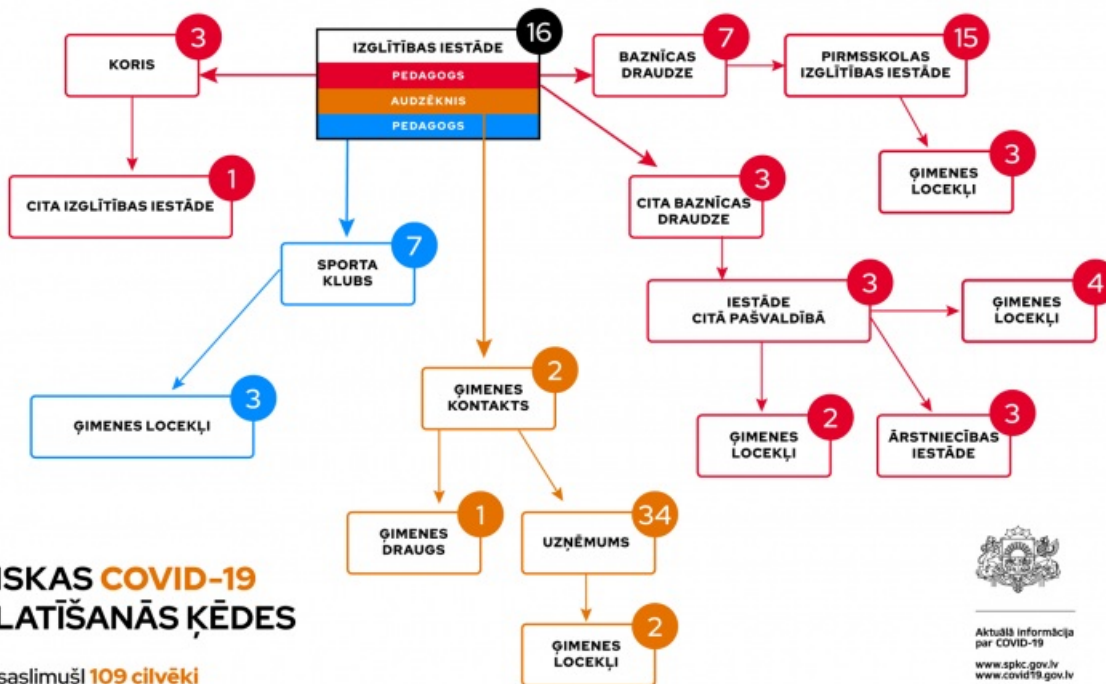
IZGLĪTĪBAS IESTĀDE 16
PEDAGOGS
AUDZĒKNIS
PEDAGOGS

KORIS 3

CITA IZGLĪTĪBAS IESTĀDE 1

SPORTA KLUBS 7

ĢIMENES LOCEKĻI 3

ĢIMENES KONTAKTS 2

ĢIMENES DRAUGS 1

UZŅĒMUMS 34

ĢIMENES LOCEKĻI 2

BAZNĪCAS DRAUDZE 7

PIRMSSKOLAS IZGLĪTĪBAS IESTĀDE 15

ĢIMENES LOCEKĻI 3

CITA BAZNĪCAS DRAUDZE 3

IESTĀDE CITĀ PAŠVALDĪBĀ 3

ĢIMENES LOCEKĻI 4

ĢIMENES LOCEKĻI 2

ĀRSTNIECĪBAS IESTĀDE 3

ISKAS COVID-19 LATĪŠANĀS ĶĒDES

saslimuši 109 cilvēki

Aktuālā informācija par COVID-19

www.spkc.gov.lv
www.covid19.gov.lv